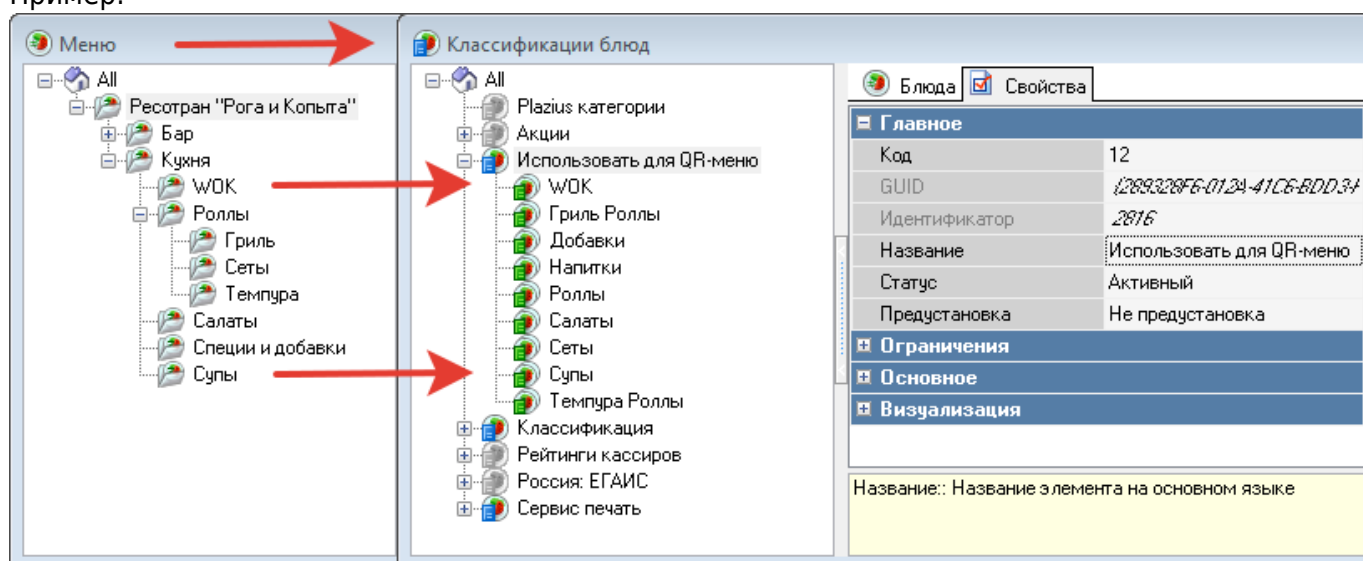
Пример:

Меню

All
Ресотран "Рога и Копыта"
Бар
Кухня
WOK
Роллы
Гриль
Сеты
Темпура
Салаты
Специи и добавки
Супы

Классификации блюд

All
Plazius категории
Акции
Использовать для QR-меню
WOK
Гриль Роллы
Добавки
Напитки
Роллы
Салаты
Сеты
Супы
Темпура Роллы
Классификация
Рейтинги кассиров
Россия: ЕГАИС
Сервис печать

Блюда | Свойства

| Главное | |
|---|---|
| Код | 12 |
| GUID | {289328F6-012A-41C6-BDD3-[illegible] |
| Идентификатор | 2816 |
| Название | Использовать для QR-меню |
| Статус | Активный |
| Предустановка | Не предустановка |

Ограничения
Основное
Визуализация

Название:: Название элемента на основном языке